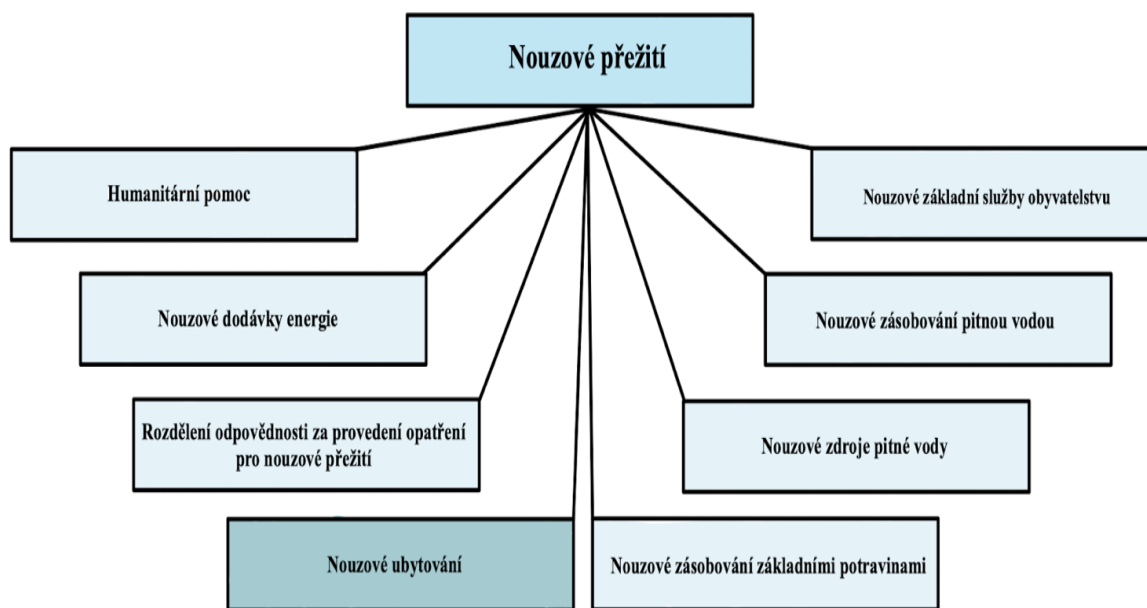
Nouzové přežití

Humanitární pomoc

Nouzové základní služby obyvatelstvu

Nouzové dodávky energie

Nouzové zásobování pitnou vodou

Rozdělení odpovědnosti za provedení opatření pro nouzové přežití

Nouzové zdroje pitné vody

Nouzové ubytování

Nouzové zásobování základními potravinami